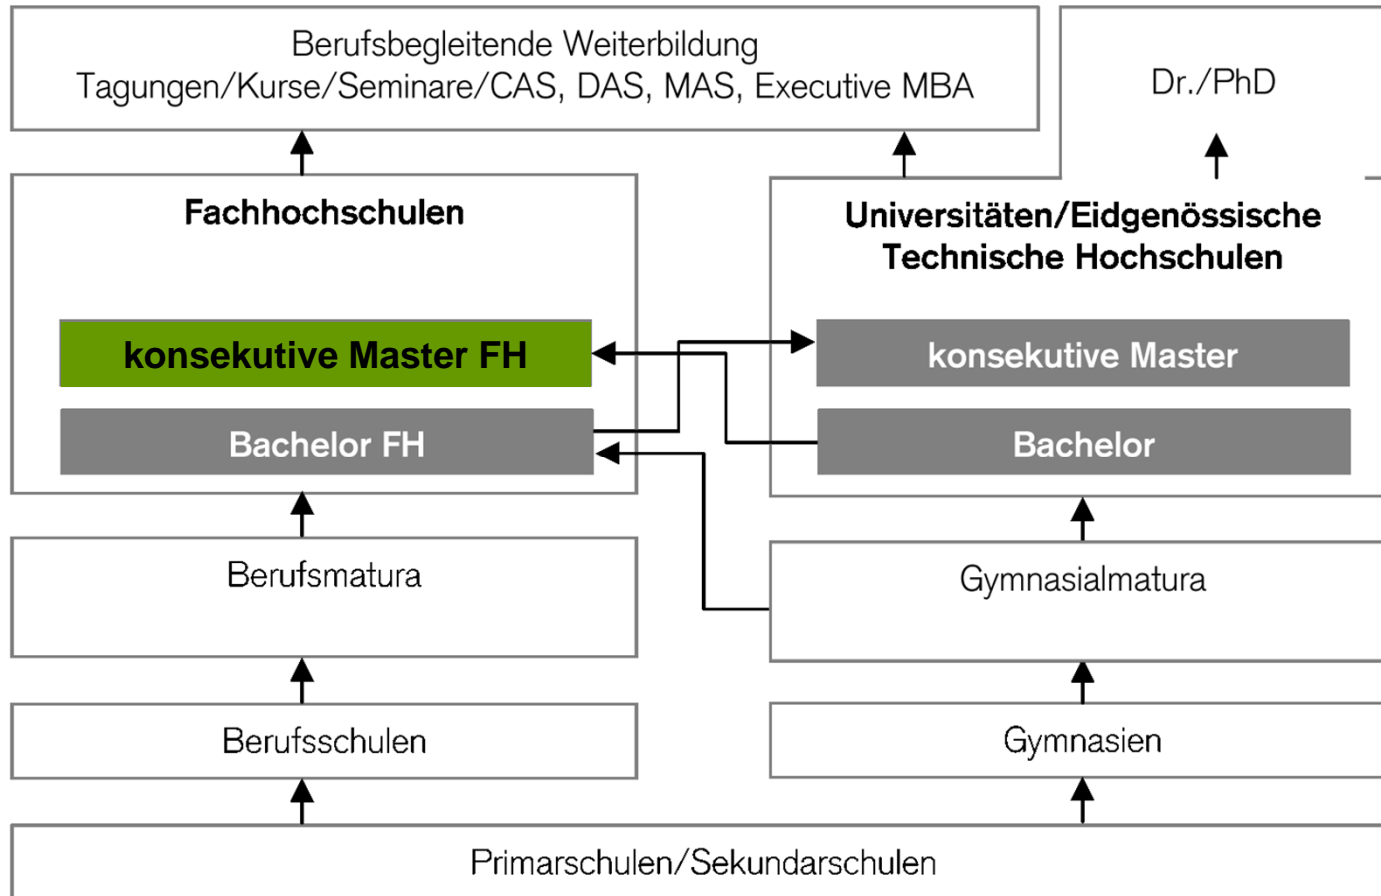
Berufsbegleitende Weiterbildung
Tagungen/Kurse/Seminare/CAS, DAS, MAS, Executive MBA

Dr./PhD

Fachhochschulen

konsekutive Master FH

Bachelor FH

Universitäten/Eidgenössische Technische Hochschulen

konsekutive Master

Bachelor

Berufsmatura

Gymnasialmatura

Berufsschulen

Gymnasien

Primarschulen/Sekundarschulen